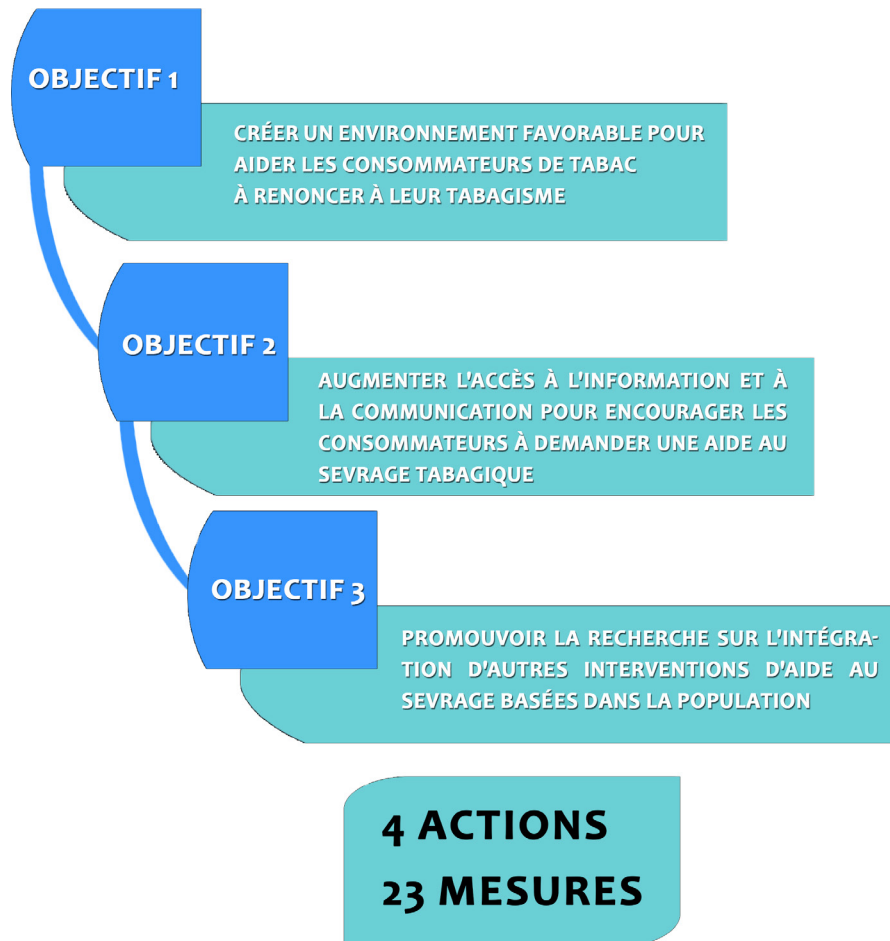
OBJECTIF 1

CRÉER UN ENVIRONNEMENT FAVORABLE POUR AIDER LES CONSOMMATEURS DE TABAC À RENONCER À LEUR TABAGISME

OBJECTIF 2

AUGMENTER L'ACCÈS À L'INFORMATION ET À LA COMMUNICATION POUR ENCOURAGER LES CONSOMMATEURS À DEMANDER UNE AIDE AU SEVRAGE TABAGIQUE

OBJECTIF 3

PROMOUVOIR LA RECHERCHE SUR L'INTÉGRATION D'AUTRES INTERVENTIONS D'AIDE AU SEVRAGE BASÉES DANS LA POPULATION

4 ACTIONS
23 MESURES